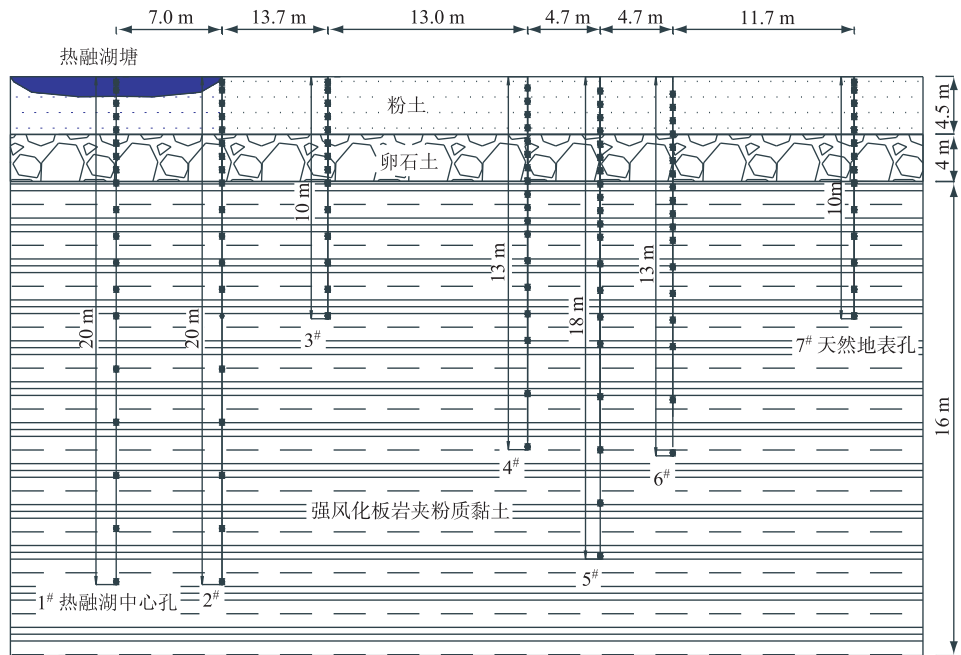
7.0 m 13.7 m 13.0 m 4.7 m 4.7 m 11.7 m

热融湖塘

粉土

4.5 m

卵石土

4 m

10 m

10m

13 m

13 m

18 m

20 m

20 m

3$^{\#}$

7$^{\#}$ 天然地表孔

16 m

4$^{\#}$

6$^{\#}$

强风化板岩夹粉质黏土

5$^{\#}$

1$^{\#}$ 热融湖中心孔

2$^{\#}$